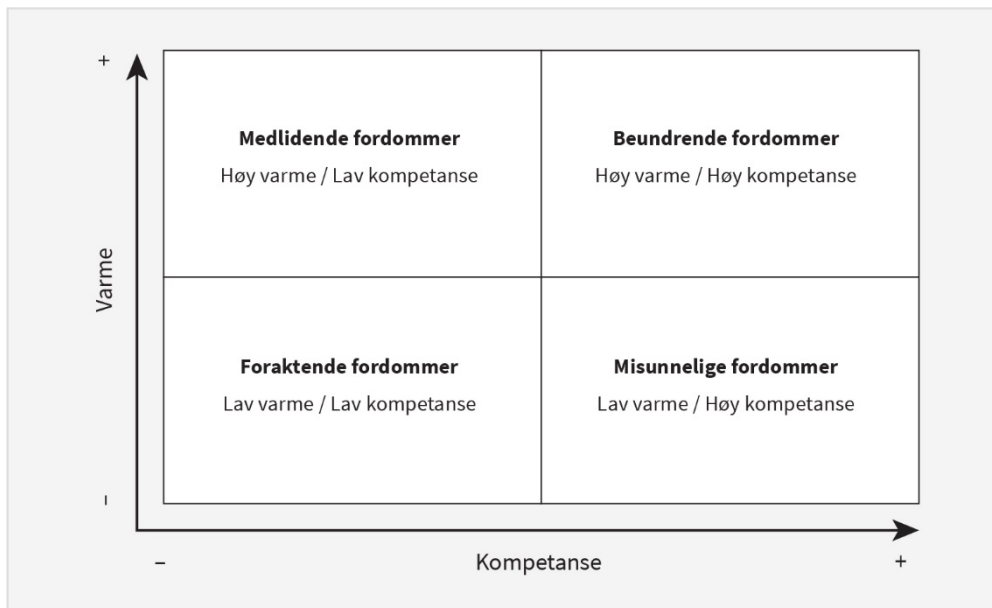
+

Varme

-

**Medlidende fordommer**
Høy varme / Lav kompetanse

**Beundrende fordommer**
Høy varme / Høy kompetanse

**Foraktende fordommer**
Lav varme / Lav kompetanse

**Misunnelige fordommer**
Lav varme / Høy kompetanse

–

Kompetanse

+